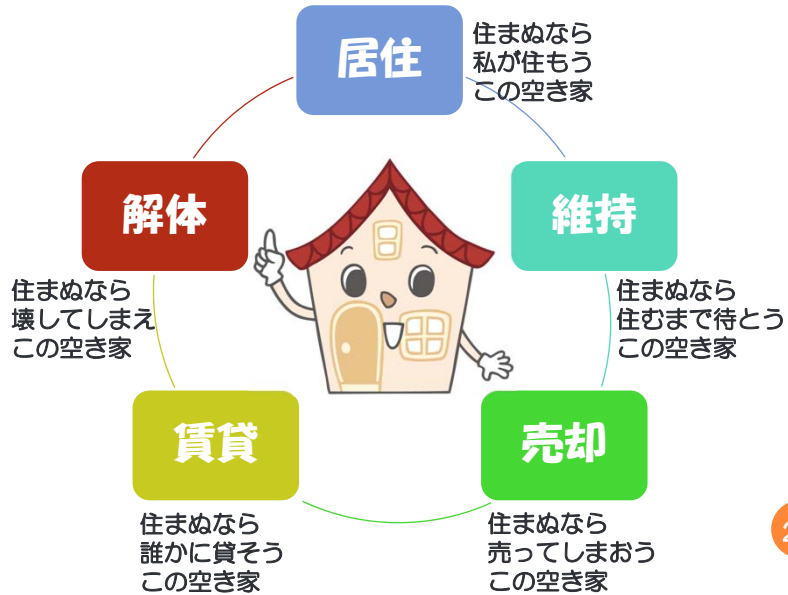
居住

住まぬなら
私が住もう
この空き家

維持

住まぬなら
住むまで待とう
この空き家

売却

住まぬなら
売ってしまおう
この空き家

賃貸

住まぬなら
誰かに貸そう
この空き家

解体

住まぬなら
壊してしまえ
この空き家

2